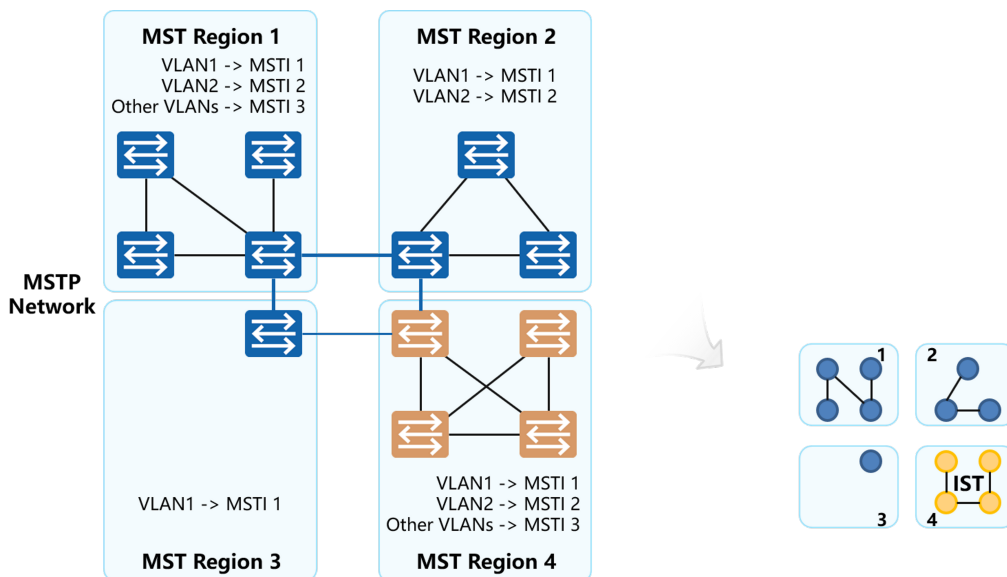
MST Region 1
VLAN1 -> MSTI 1
VLAN2 -> MSTI 2
Other VLANs -> MSTI 3

MST Region 2
VLAN1 -> MSTI 1
VLAN2 -> MSTI 2

MSTP Network

VLAN1 -> MSTI 1

MST Region 3

VLAN1 -> MSTI 1
VLAN2 -> MSTI 2
Other VLANs -> MSTI 3

MST Region 4

1
2
3
IST
4